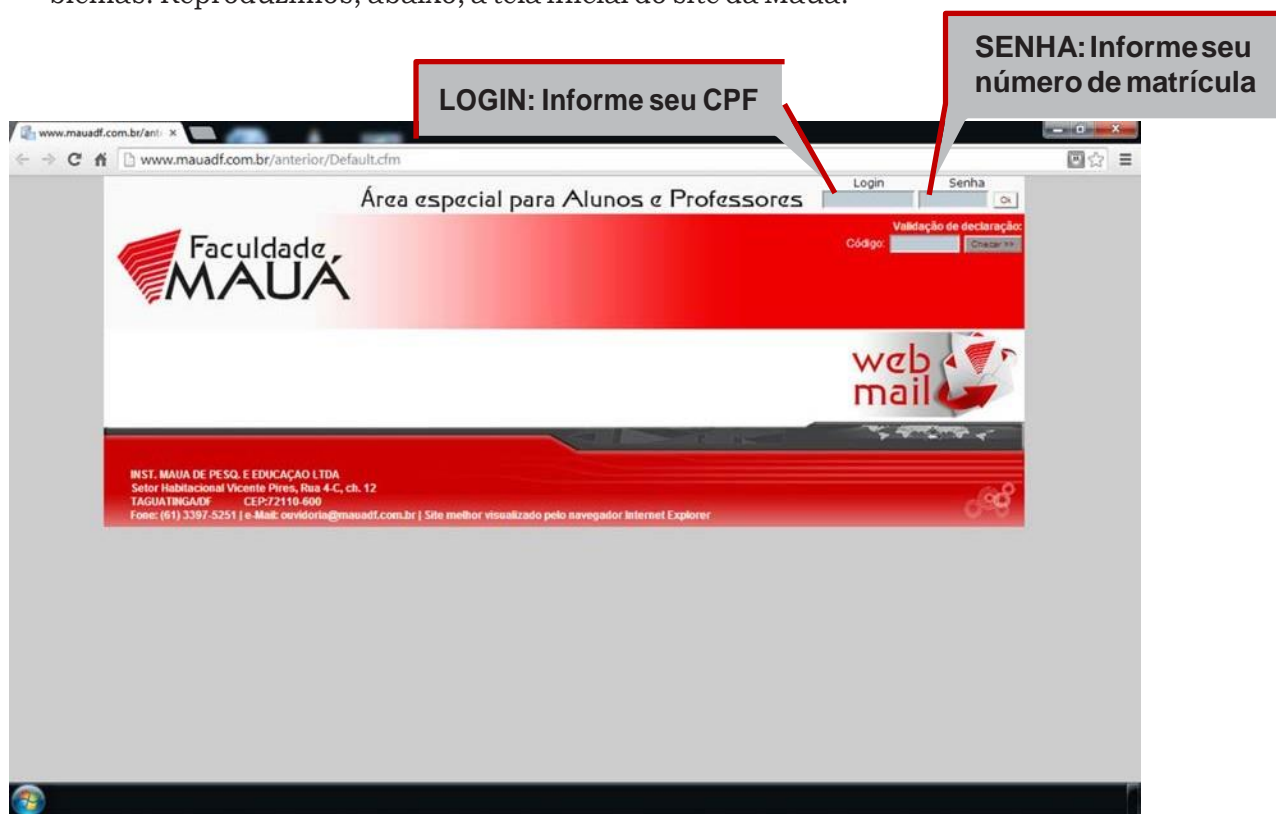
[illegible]blemas. Reproduzimos, abaixo, a tela inicial do site da Mauá.

SENHA: Informe seu número de matrícula

LOGIN: Informe seu CPF

www.mauadf.com.br/ant ×

www.mauadf.com.br/anterior/Default.cfm

Área especial para Alunos e Professores

Login

Senha

Ok

Validação de declaração:

Código:

Checar >>

Faculdade MAUÁ

web mail

INST. MAUA DE PESQ. E EDUCAÇAO LTDA
Setor Habitacional Vicente Pires, Rua 4-C, ch. 12
TAGUATINGA/DF CEP:72110-600
Fone: (61) 3397-5251 | e-Mail: ouvidoria@mauadf.com.br | Site melhor visualizado pelo navegador Internet Explorer